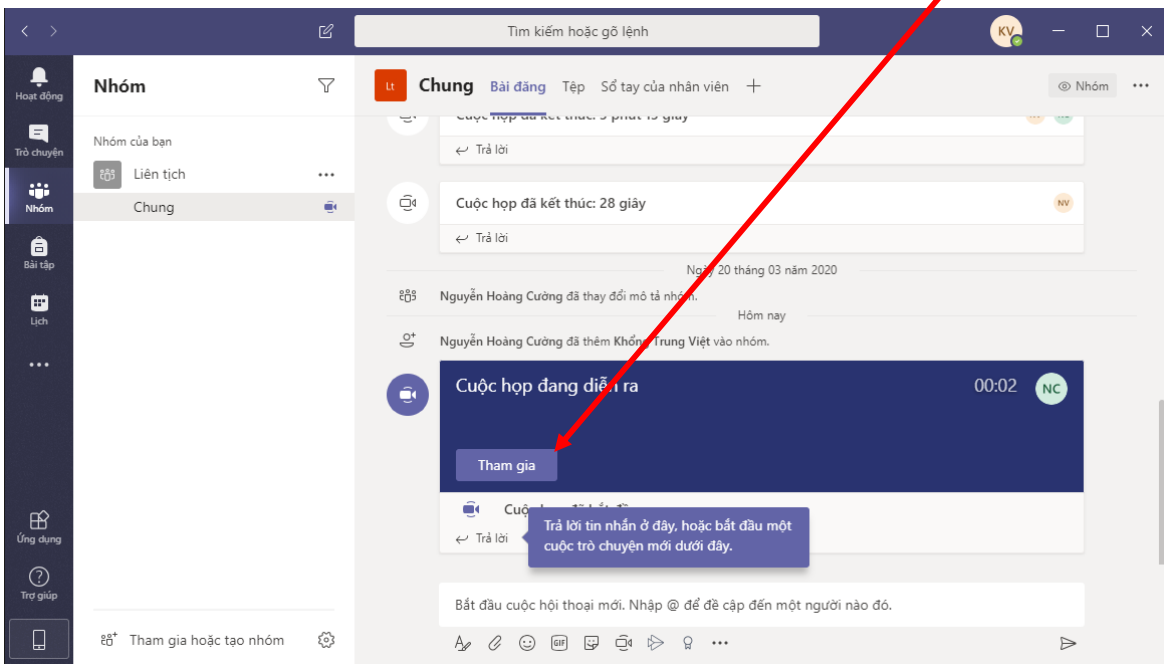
Tìm kiếm hoặc gõ lệnh

KV

Hoạt động
Trò chuyện
Nhóm
Bài tập
Lịch
...
Ứng dụng
Trợ giúp

Nhóm

Nhóm của bạn
Liên tịch ...
Chung

Tham gia hoặc tạo nhóm

Lt Chung Bài đăng Tệp Sổ tay của nhân viên +

Nhóm ...

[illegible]

Trả lời

Cuộc họp đã kết thúc: 28 giây NV

Trả lời

Ngày 20 tháng 03 năm 2020

Nguyễn Hoàng Cường đã thay đổi mô tả nhóm.

Hôm nay

Nguyễn Hoàng Cường đã thêm Khổng Trung Việt vào nhóm.

Cuộc họp đang diễn ra 00:02 NC

Tham gia

Cuộ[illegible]

Trả lời

Trả lời tin nhắn ở đây, hoặc bắt đầu một cuộc trò chuyện mới dưới đây.

Bắt đầu cuộc hội thoại mới. Nhập @ để đề cập đến một người nào đó.

...